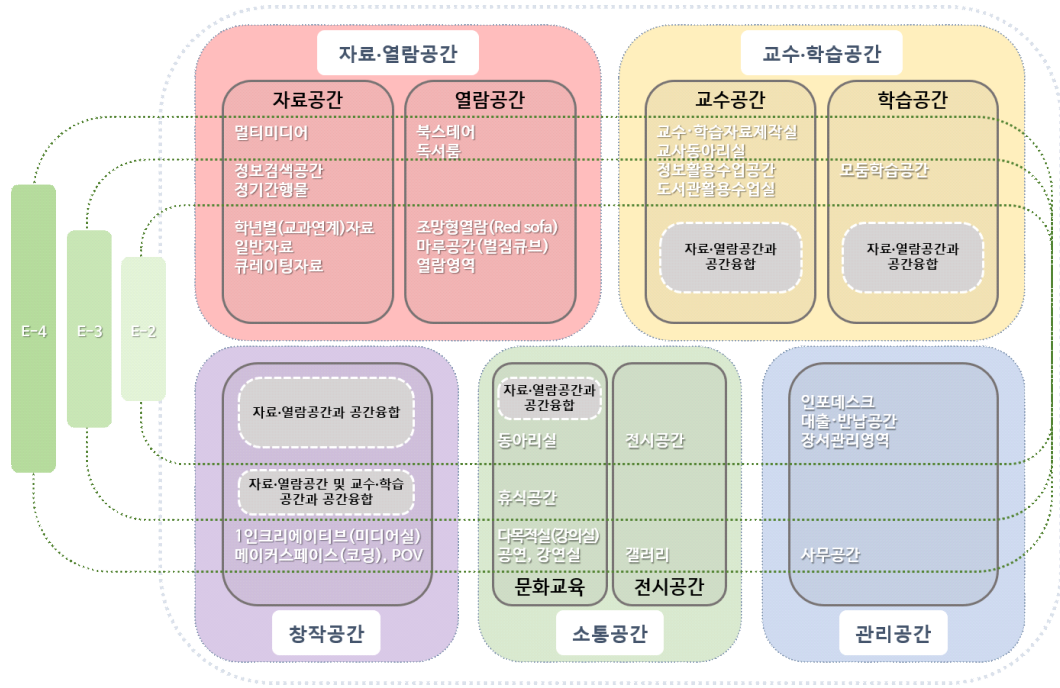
자료·열람공간

자료공간
멀티미디어
정보검색공간
정기간행물
학년별(교과연계)자료
일반자료
큐레이팅자료

열람공간
북스테어
독서룸
조망형열람(Red sofa)
마루공간(벌집큐브)
열람영역

교수·학습공간

교수공간
교수·학습자료제작실
교사동아리실
정보활용수업공간
도서관활용수업실
자료·열람공간과 공간융합

학습공간
모둠학습공간
자료·열람공간과 공간융합

E-4
E-3
E-2

자료·열람공간과 공간융합
자료·열람공간 및 교수·학습 공간과 공간융합
1인크리에이티브(미디어실)
메이커스페이스(코딩), POV
창작공간

자료·열람공간과 공간융합
동아리실
휴식공간
다목적실(강의실)
공연, 강연실
문화교육

전시공간
갤러리
전시공간

소통공간

인포데스크
대출·반납공간
장서관리영역
사무공간
관리공간